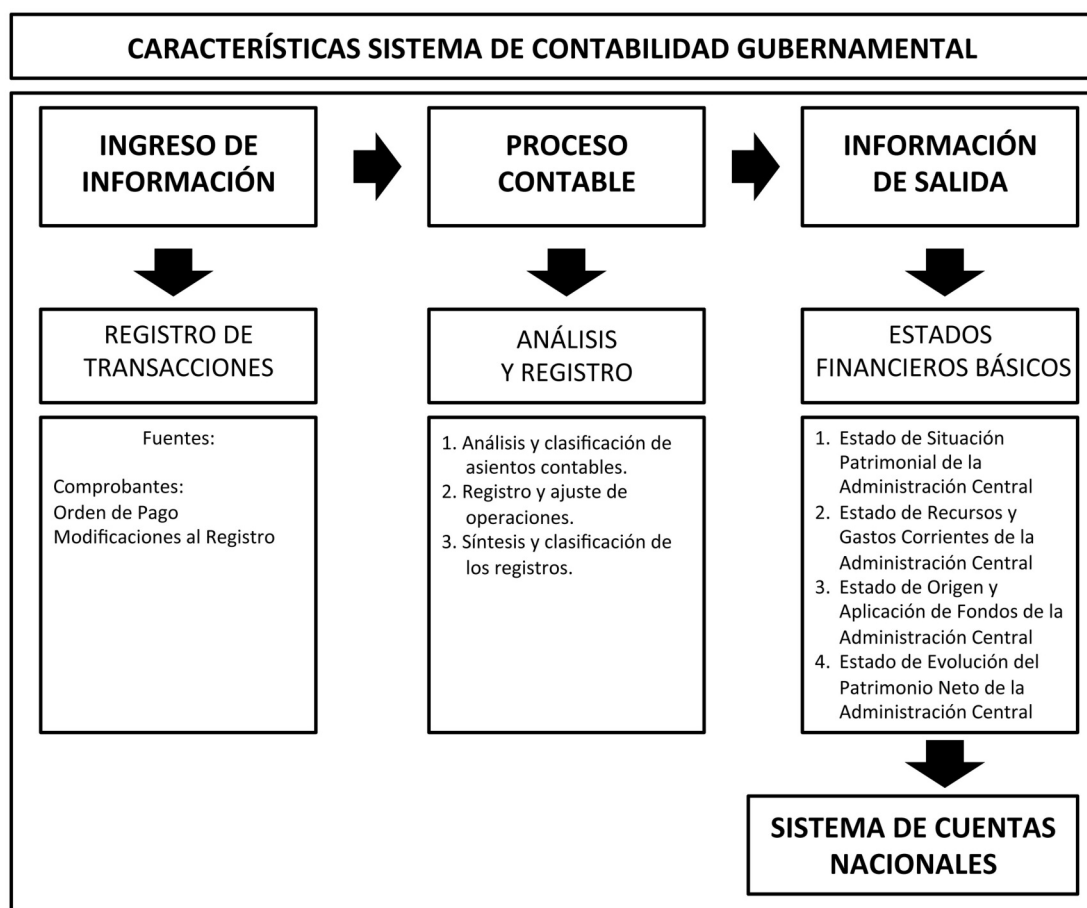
CARACTERÍSTICAS SISTEMA DE CONTABILIDAD GUBERNAMENTAL

INGRESO DE INFORMACIÓN

PROCESO CONTABLE

INFORMACIÓN DE SALIDA

REGISTRO DE TRANSACCIONES

ANÁLISIS Y REGISTRO

ESTADOS FINANCIEROS BÁSICOS

Fuentes:

Comprobantes:
Orden de Pago
Modificaciones al Registro

1. Análisis y clasificación de asientos contables.
2. Registro y ajuste de operaciones.
3. Síntesis y clasificación de los registros.

1. Estado de Situación Patrimonial de la Administración Central
2. Estado de Recursos y Gastos Corrientes de la Administración Central
3. Estado de Origen y Aplicación de Fondos de la Administración Central
4. Estado de Evolución del Patrimonio Neto de la Administración Central

SISTEMA DE CUENTAS NACIONALES